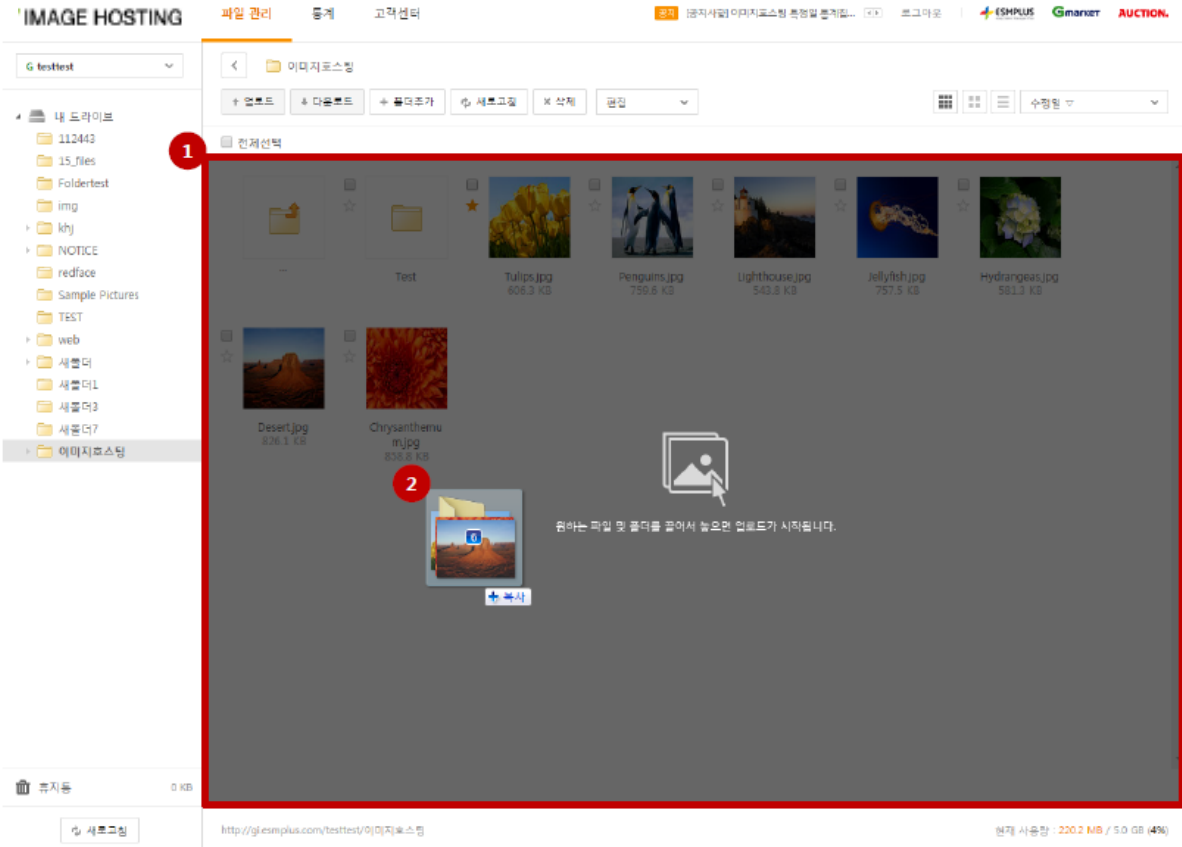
IMAGE HOSTING 파일 관리 통계 고객센터

공지 [공지사항] 이미지호스팅 특정일 통계집... 로그아웃 ESMPLUS Gmarket AUCTION.

G testtest

내 드라이브
112443
15_files
Foldertest
img
khj
NOTICE
redface
Sample Pictures
TEST
web
새폴더
새폴더1
새폴더3
새폴더7
이미지호스팅

휴지통 0 KB

새로고침

이미지호스팅

업로드 다운로드 폴더추가 새로고침 삭제 편집

수정일

1

전체선택

...

Test

Tulips.jpg
606.3 KB

Penguins.jpg
759.6 KB

Lighthouse.jpg
548.8 KB

Jellyfish.jpg
757.5 KB

Hydrangeas.jpg
581.3 KB

Desert.jpg
826.1 KB

Chrysanthemum.jpg
858.8 KB

2

6

+ 복사

원하는 파일 및 폴더를 끌어서 놓으면 업로드가 시작됩니다.

http://gi.esmplus.com/testtest/이미지호스팅

현재 사용량 : 220.2 MB / 5.0 GB (4%)